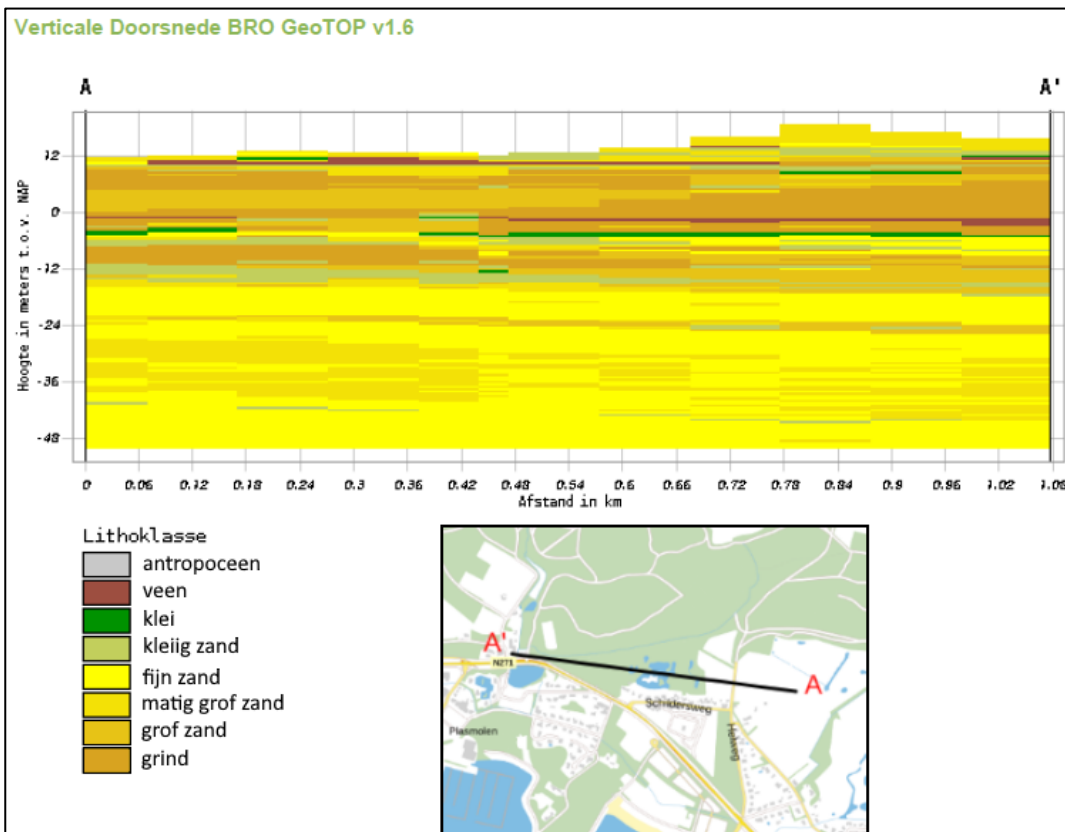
Verticale Doorsnede BRO GeoTOP v1.6

A

A'

Hoogte in meters t.o.v. NAP

12
0
-12
-24
-36
-48

0 0.06 0.12 0.18 0.24 0.3 0.36 0.42 0.48 0.54 0.6 0.66 0.72 0.78 0.84 0.9 0.96 1.02 1.08

Afstand in km

Lithoklasse
antropoceen
veen
klei
kleiig zand
fijn zand
matig grof zand
grof zand
grind

A'
A
N271
Schildersweg
Plasmolen
Heiweg